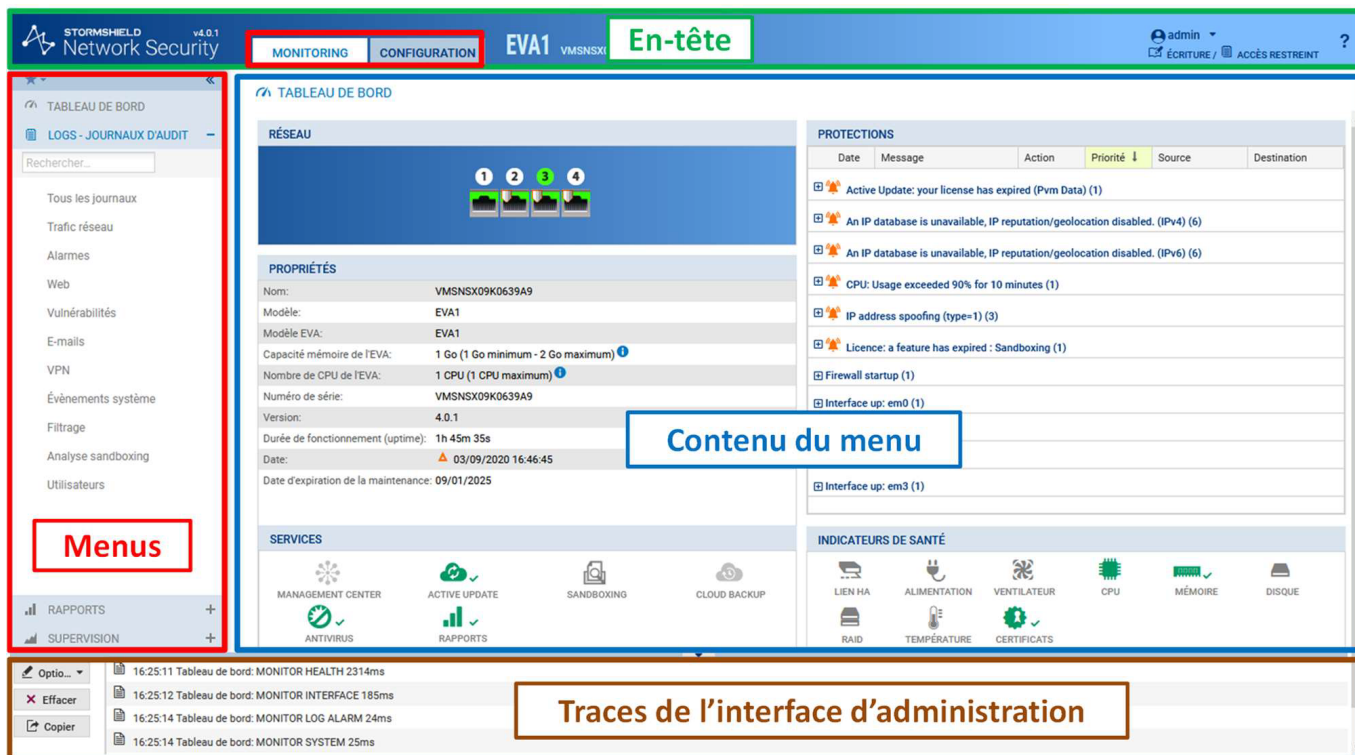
STORMSHIELD v4.0.1
Network Security

MONITORING CONFIGURATION

EVA1 VMSNSX

En-tête

admin
ÉCRITURE / ACCÈS RESTREINT

?

«

TABLEAU DE BORD

LOGS - JOURNAUX D'AUDIT −

Rechercher...

Tous les journaux
Trafic réseau
Alarmes
Web
Vulnérabilités
E-mails
VPN
Évènements système
Filtrage
Analyse sandboxing
Utilisateurs

Menus

RAPPORTS +
SUPERVISION +

TABLEAU DE BORD

RÉSEAU

1 2 3 4

PROPRIÉTÉS

| | |
|---|---|
| Nom: | VMSNSX09K0639A9 |
| Modèle: | EVA1 |
| Modèle EVA: | EVA1 |
| Capacité mémoire de l'EVA: | 1 Go (1 Go minimum - 2 Go maximum) |
| Nombre de CPU de l'EVA: | 1 CPU (1 CPU maximum) |
| Numéro de série: | VMSNSX09K0639A9 |
| Version: | 4.0.1 |
| Durée de fonctionnement (uptime): | 1h 45m 35s |
| Date: | 03/09/2020 16:46:45 |
| Date d'expiration de la maintenance: | 09/01/2025 |

SERVICES

MANAGEMENT CENTER
ACTIVE UPDATE
SANDBOXING
CLOUD BACKUP
ANTIVIRUS
RAPPORTS

PROTECTIONS

| Date | Message | Action | Priorité | Source | Destination |
|---|---|---|---|---|---|

Active Update: your license has expired (Pvm Data) (1)
An IP database is unavailable, IP reputation/geolocation disabled. (IPv4) (6)
An IP database is unavailable, IP reputation/geolocation disabled. (IPv6) (6)
CPU: Usage exceeded 90% for 10 minutes (1)
IP address spoofing (type=1) (3)
Licence: a feature has expired : Sandboxing (1)
Firewall startup (1)
Interface up: em0 (1)

Contenu du menu

Interface up: em3 (1)

INDICATEURS DE SANTÉ

LIEN HA
ALIMENTATION
VENTILATEUR
CPU
MÉMOIRE
DISQUE
RAID
TEMPÉRATURE
CERTIFICATS

Optio...
Effacer
Copier

16:25:11 Tableau de bord: MONITOR HEALTH 2314ms
16:25:12 Tableau de bord: MONITOR INTERFACE 185ms
16:25:14 Tableau de bord: MONITOR LOG ALARM 24ms
16:25:14 Tableau de bord: MONITOR SYSTEM 25ms

Traces de l'interface d'administration